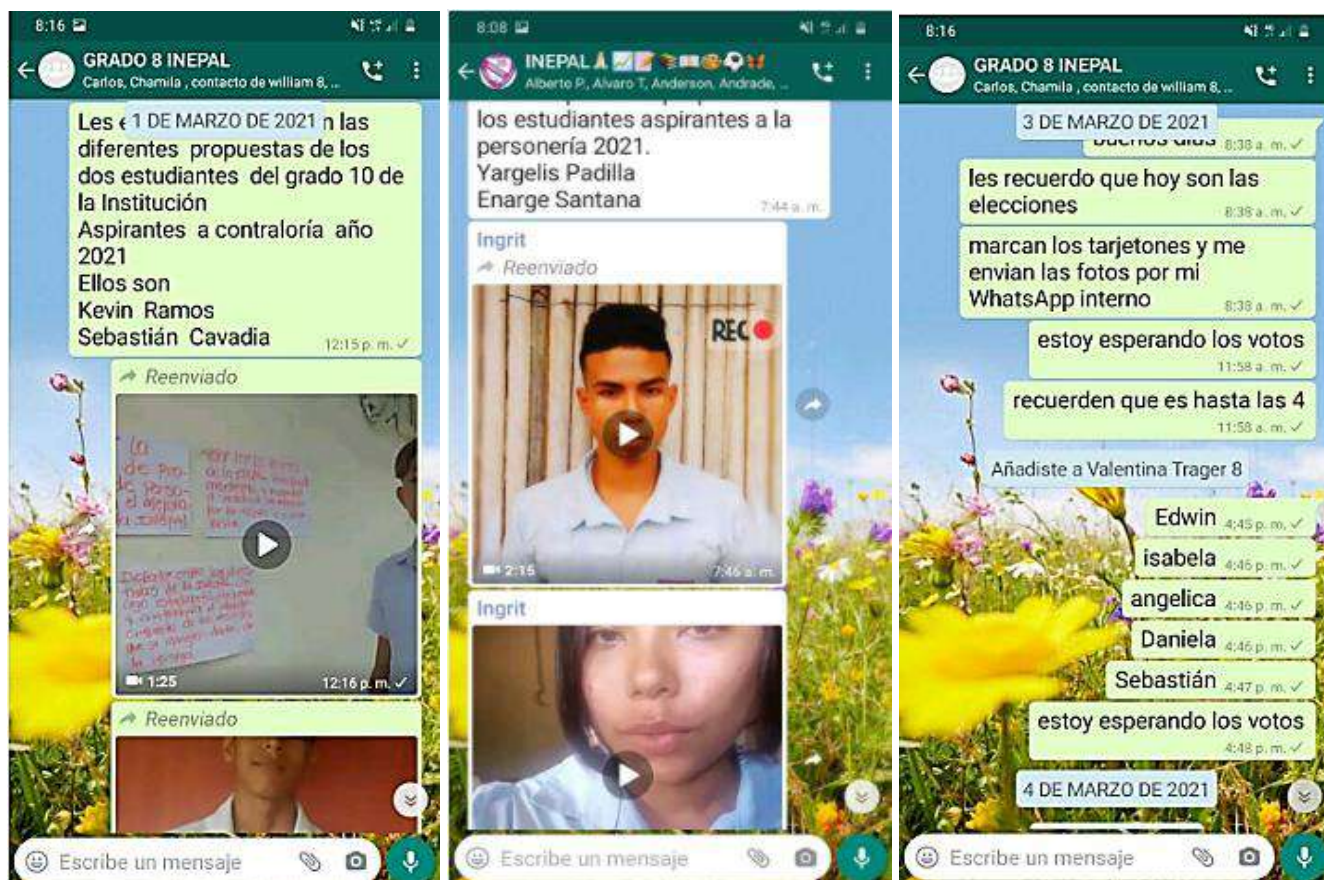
8:16

GRADO 8 INEPAL
Carlos, Chamila , contacto de william 8, ...

1 DE MARZO DE 2021

Les e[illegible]n las diferentes propuestas de los dos estudiantes del grado 10 de la Institución
Aspirantes a contraloría año 2021
Ellos son
Kevin Ramos
Sebastián Cavadia
12:15 p. m.

Reenviado
1:25
12:16 p. m.

Reenviado

Escribe un mensaje

8:08

INEPAL
Alberto P., Alvaro T, Anderson, Andrade, ...

los estudiantes aspirantes a la personería 2021.
Yargelis Padilla
Enarge Santana
7:44 a. m.

Ingrit
Reenviado
REC
2:15
7:46 a. m.

Ingrit

Escribe un mensaje

8:16

GRADO 8 INEPAL
Carlos, Chamila , contacto de william 8, ...

3 DE MARZO DE 2021
buenos días 8:38 a. m.

les recuerdo que hoy son las elecciones
8:38 a. m.

marcan los tarjetones y me envian las fotos por mi WhatsApp interno
8:38 a. m.

estoy esperando los votos
11:58 a. m.

recuerden que es hasta las 4
11:58 a. m.

Añadiste a Valentina Trager 8

Edwin 4:45 p. m.
isabela 4:46 p. m.
angelica 4:46 p. m.
Daniela 4:46 p. m.
Sebastián 4:47 p. m.
estoy esperando los votos
4:48 p. m.

4 DE MARZO DE 2021

Escribe un mensaje